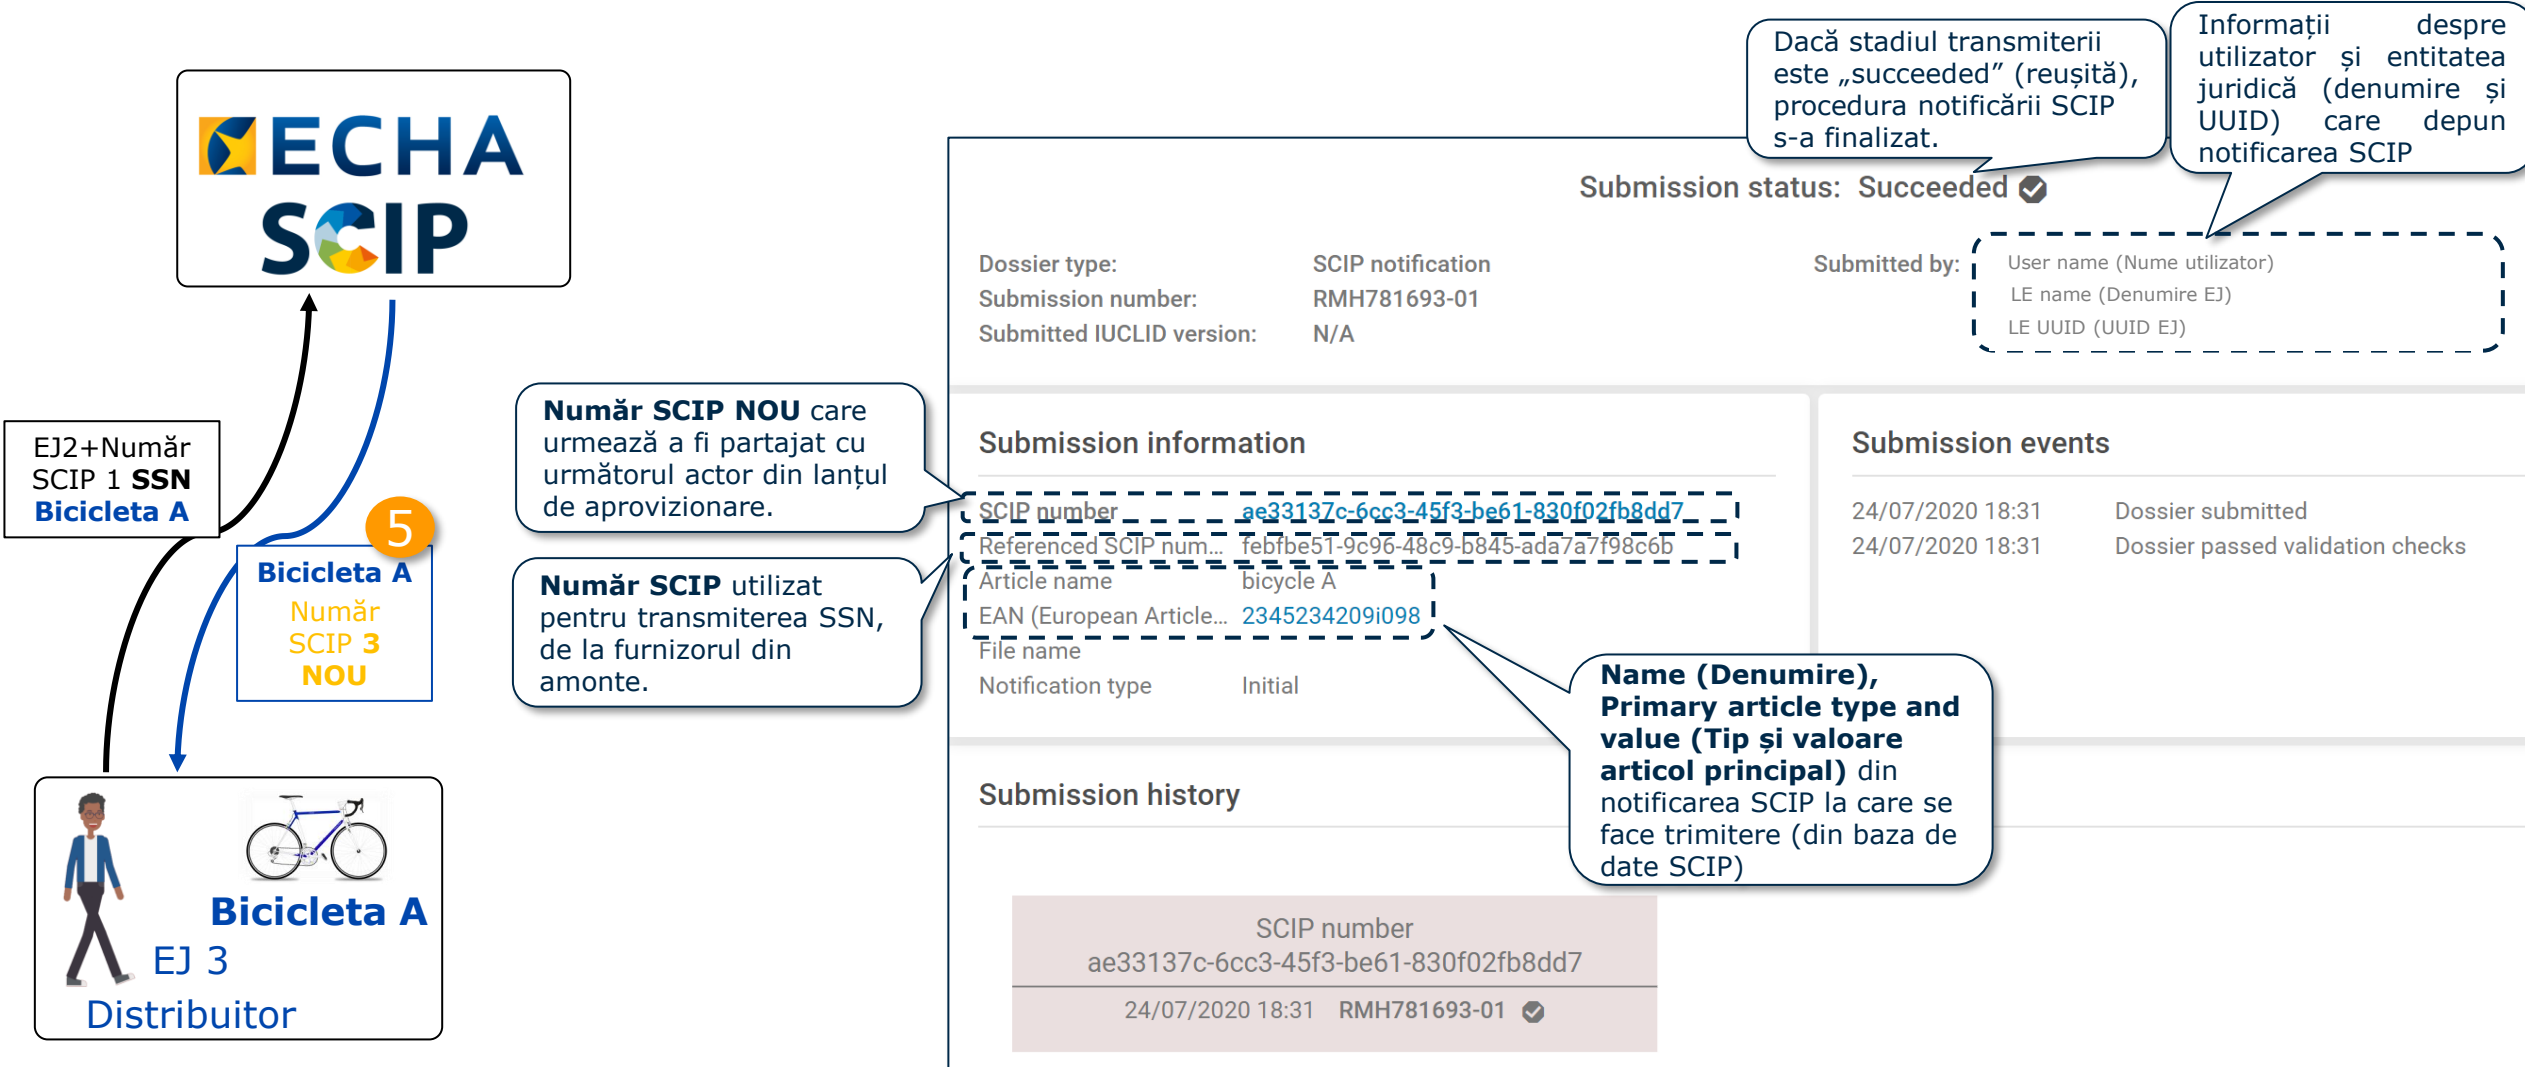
ECHA SCIP

EJ2+Număr SCIP 1 SSN Bicicleta A

5

Bicicleta A Număr SCIP 3 NOU

Bicicleta A
EJ 3
Distribuitor

Număr SCIP NOU care urmează a fi partajat cu următorul actor din lanțul de aprovizionare.

Număr SCIP utilizat pentru transmiterea SSN, de la furnizorul din amonte.

Dacă stadiul transmiterii este „succeeded” (reușită), procedura notificării SCIP s-a finalizat.

Informații despre utilizator și entitatea juridică (denumire și UUID) care depun notificarea SCIP

Submission status: Succeeded

Dossier type: SCIP notification
Submission number: RMH781693-01
Submitted IUCLID version: N/A

Submitted by:
User name (Nume utilizator)
LE name (Denumire EJ)
LE UUID (UUID EJ)

Submission information

SCIP number ae33137c-6cc3-45f3-be61-830f02fb8dd7
Referenced SCIP num... febfbe51-9c96-48c9-b845-ada7a7f98c6b
Article name bicycle A
EAN (European Article... 2345234209i098
File name
Notification type Initial

Submission events

24/07/2020 18:31 Dossier submitted
24/07/2020 18:31 Dossier passed validation checks

Name (Denumire), Primary article type and value (Tip și valoare articol principal) din notificarea SCIP la care se face trimitere (din baza de date SCIP)

Submission history

SCIP number
ae33137c-6cc3-45f3-be61-830f02fb8dd7
24/07/2020 18:31 RMH781693-01